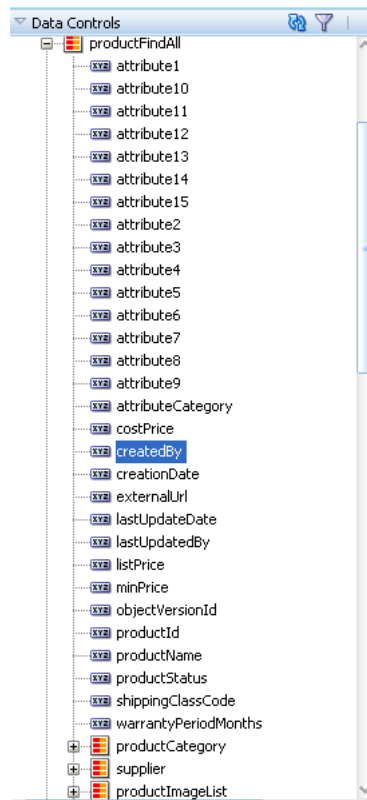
Data Controls
productFindAll
attribute1
attribute10
attribute11
attribute12
attribute13
attribute14
attribute15
attribute2
attribute3
attribute4
attribute5
attribute6
attribute7
attribute8
attribute9
attributeCategory
costPrice
createdBy
creationDate
externalUrl
lastUpdateDate
lastUpdatedBy
listPrice
minPrice
objectVersionId
productId
productName
productStatus
shippingClassCode
warrantyPeriodMonths
productCategory
supplier
productImageList